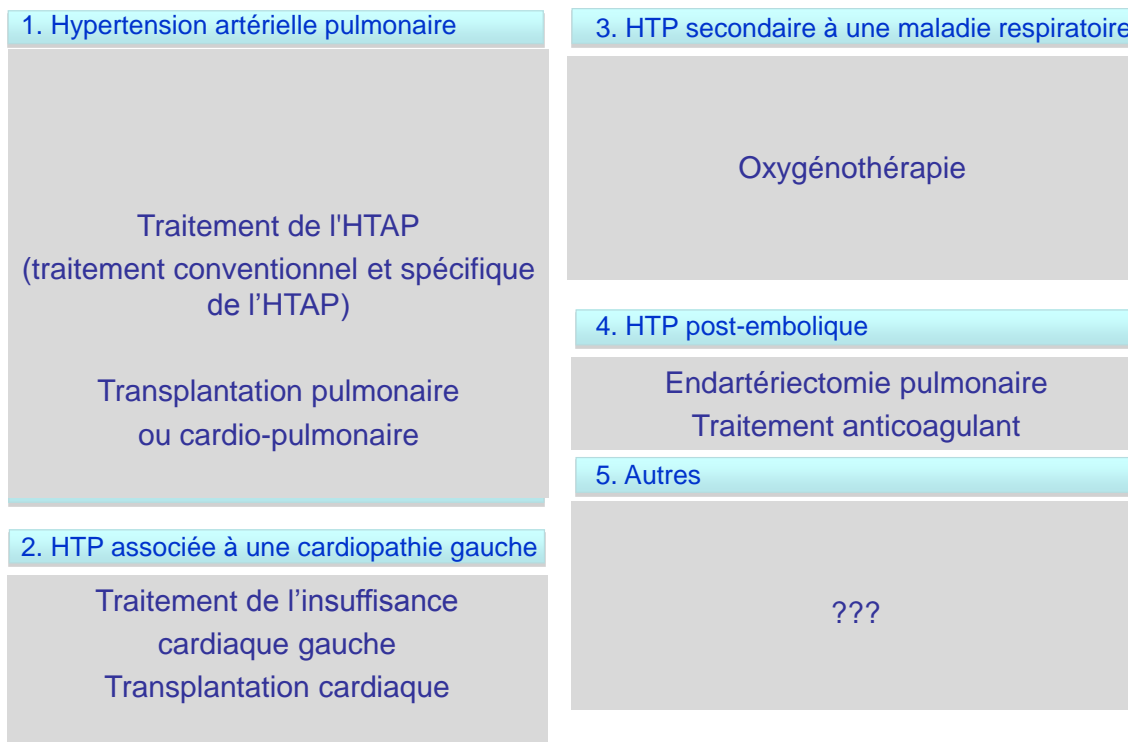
1. Hypertension artérielle pulmonaire

Traitement de l'HTAP
(traitement conventionnel et spécifique de l’HTAP)

Transplantation pulmonaire
ou cardio-pulmonaire

2. HTP associée à une cardiopathie gauche

Traitement de l’insuffisance cardiaque gauche
Transplantation cardiaque

3. HTP secondaire à une maladie respiratoire

Oxygénothérapie

4. HTP post-embolique

Endartériectomie pulmonaire
Traitement anticoagulant

5. Autres

???